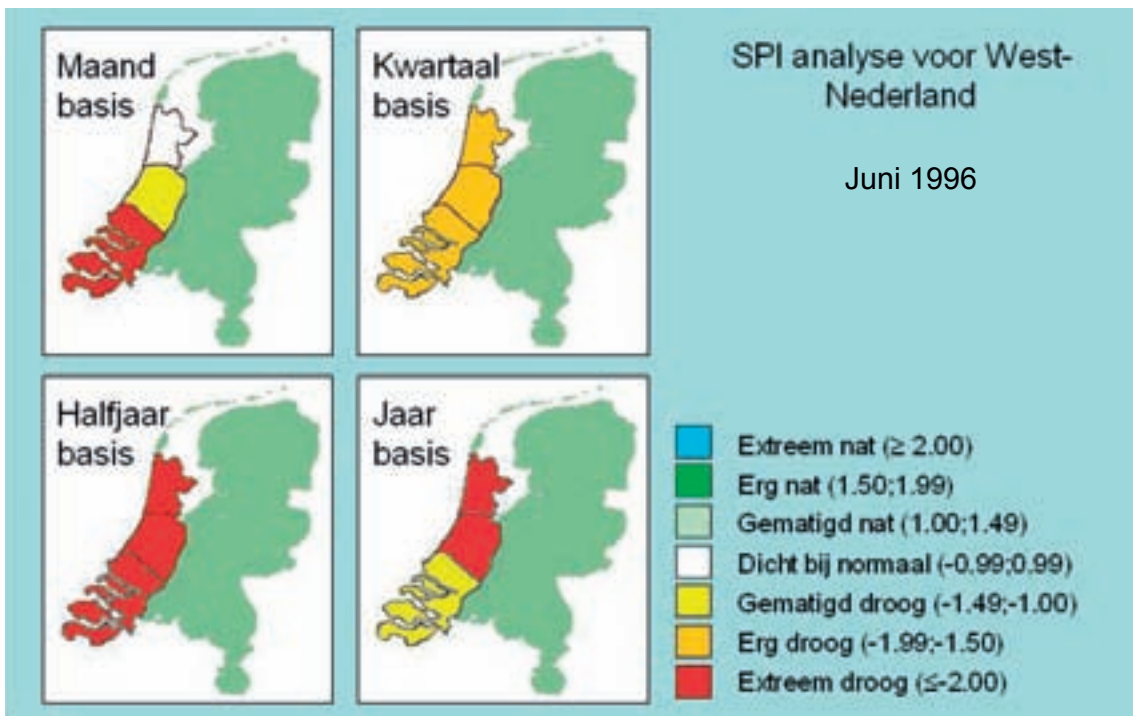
Maand basis

Kwartaal basis

SPI analyse voor West-Nederland

Juni 1996

Halfjaar basis

Jaar basis

Extreem nat (≥ 2.00)
Erg nat (1.50;1.99)
Gematigd nat (1.00;1.49)
Dicht bij normaal (-0.99;0.99)
Gematigd droog (-1.49;-1.00)
Erg droog (-1.99;-1.50)
Extreem droog (≤-2.00)